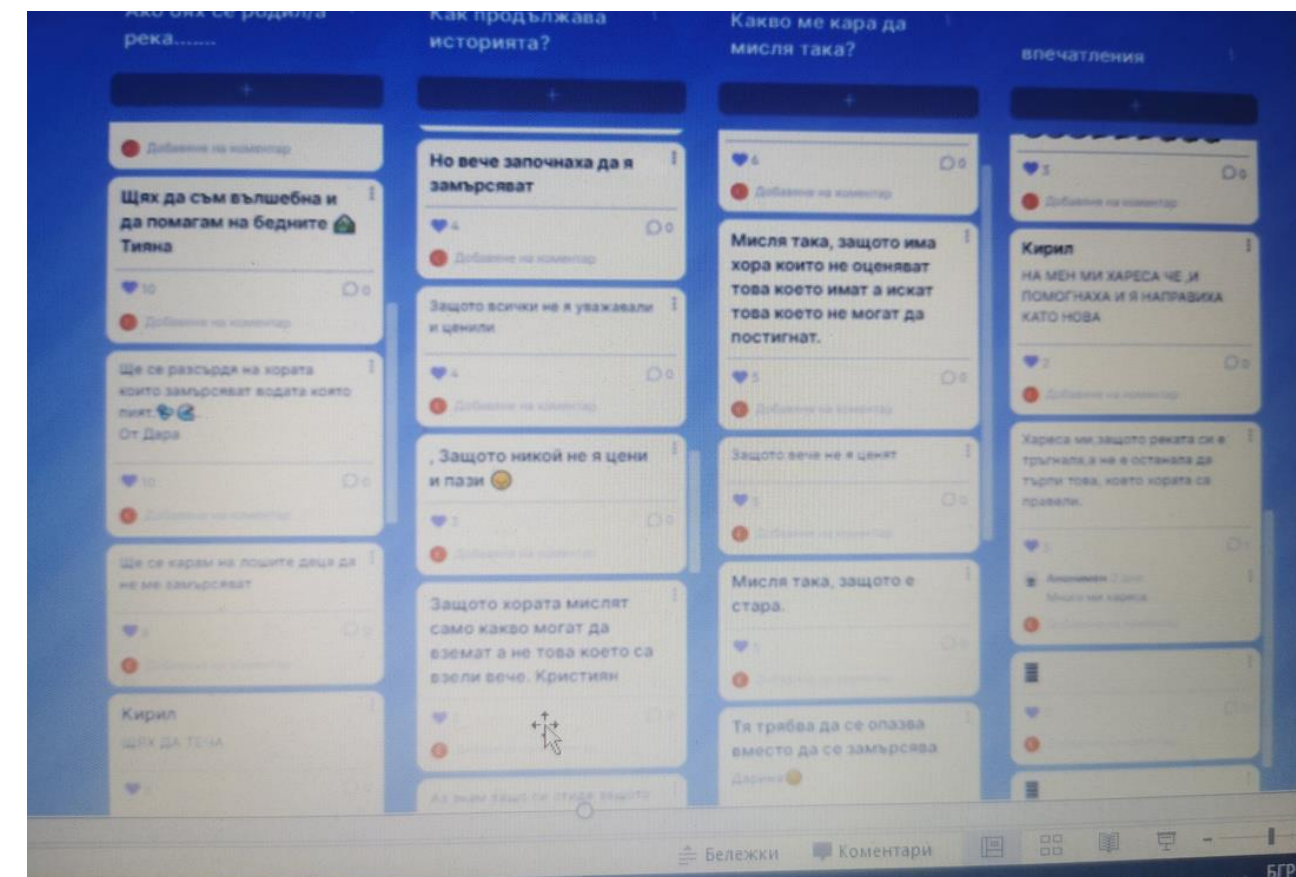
Ако бях се родил/а река.......

+

Добавяне на коментар

Щях да съм вълшебна и да помагам на бедните Тияна

10 0

Добавяне на коментар

Ще се разсърдя на хората които замърсяват водата която пият.
От Дара

10 0

Ще се карам на лошите деца да не ме замърсяват

Кирил
ЩЯХ ДА ТЕЧА

Как продължава историята?

+

Но вече започнаха да я замърсяват

4 0

Добавяне на коментар

Защото всички не я уважавали и ценили

4 0

Добавяне на коментар

, Защото никой не я цени и пази

0

Защото хората мислят само какво могат да вземат а не това което са взели вече. Кристиян

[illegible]

Какво ме кара да мисля така?

+

4 0

Добавяне на коментар

Мисля така, защото има хора които не оценяват това което имат а искат това което не могат да постигнат.

5 0

Добавяне на коментар

Защото вече не я ценят

0

Добавяне на коментар

Мисля така, защото е стара.

Тя трябва да се опазва вместо да се замърсява
Дарина

впечатления

+

5 0

Добавяне на коментар

Кирил
НА МЕН МИ ХАРЕСА ЧЕ ,И ПОМОГНАХА И Я НАПРАВИХА КАТО НОВА

0

Добавяне на коментар

Хареса ми,защото реката си е тръгнала,а не е останала да търпи това, което хората са правели.

Анонимен
Много ми хареса

Бележки Коментари